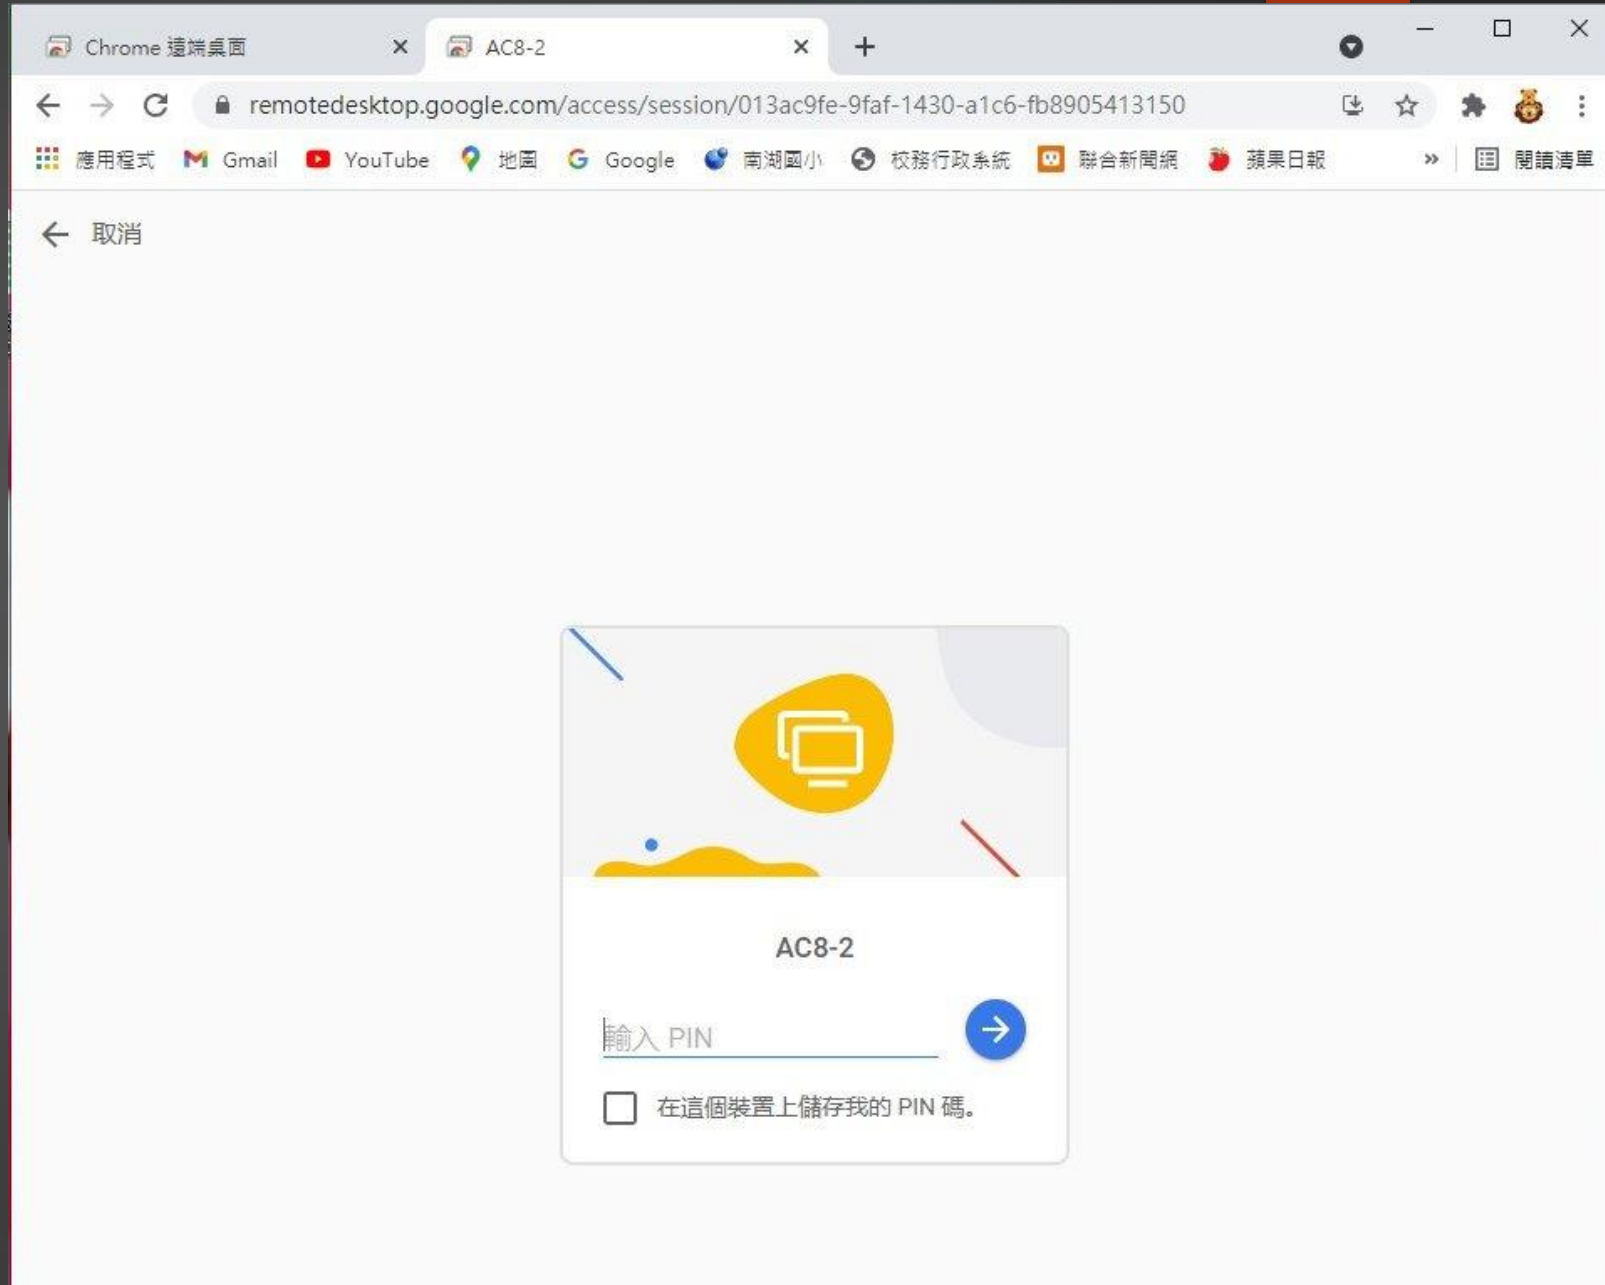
Chrome 遠端桌面
AC8-2
remotedesktop.google.com/access/session/013ac9fe-9faf-1430-a1c6-fb8905413150
應用程式 Gmail YouTube 地圖 Google 南湖國小 校務行政系統 聯合新聞網 蘋果日報 » 閱讀清單

取消

AC8-2

輸入 PIN

在這個裝置上儲存我的 PIN 碼。